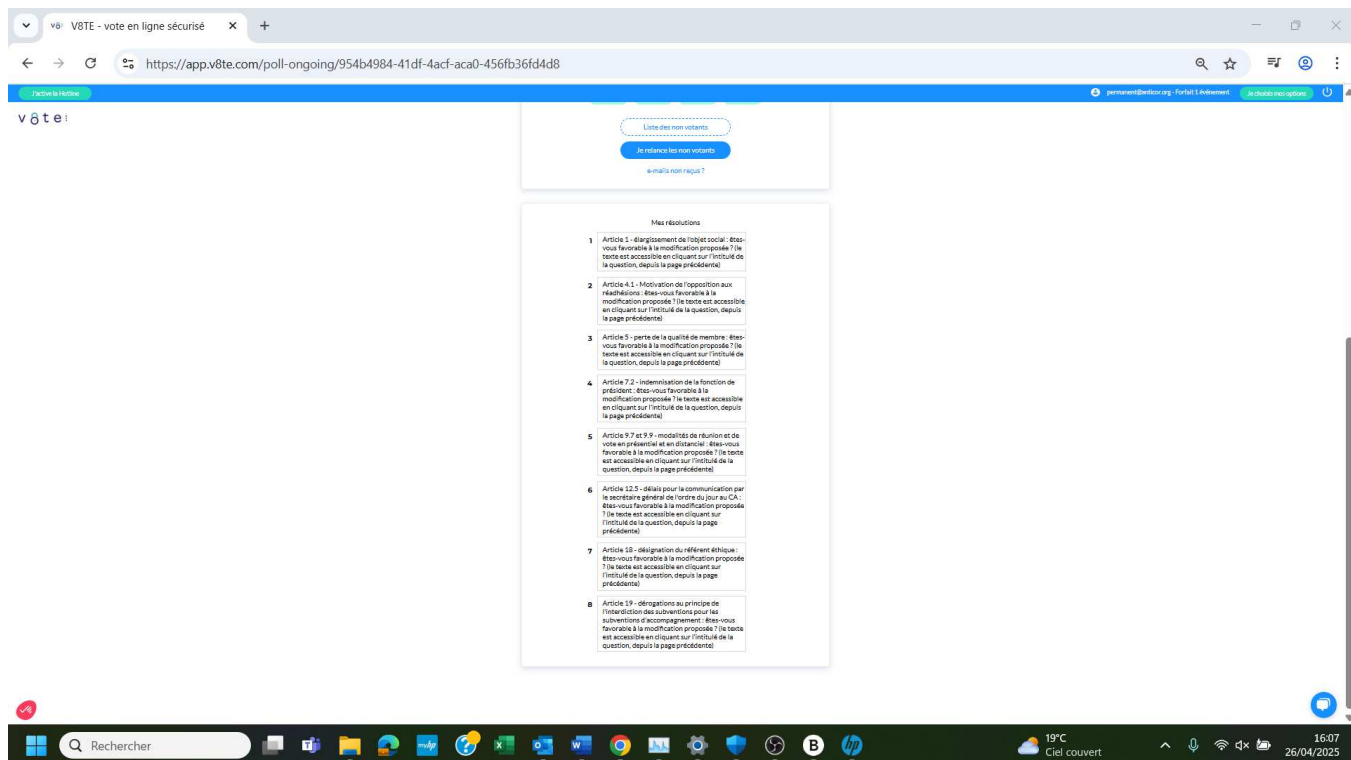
V8TE - vote en ligne sécurisé

https://app.v8te.com/poll-ongoing/954b4984-41df-4acf-aca0-456fb36fd4d8

J'active la Hotline

permanent@anticor.org - Forfait 1 événement

Je choisis mes options

v8te

Liste des non votants

Je relance les non votants

e-mails non reçus ?

Mes résolutions

1 Article 1 - élargissement de l'objet social : êtes-vous favorable à la modification proposée ? (le texte est accessible en cliquant sur l'intitulé de la question, depuis la page précédente)

2 Article 4.1 - Motivation de l'opposition aux réadhésions : êtes-vous favorable à la modification proposée ? (le texte est accessible en cliquant sur l'intitulé de la question, depuis la page précédente)

3 Article 5 - perte de la qualité de membre : êtes-vous favorable à la modification proposée ? (le texte est accessible en cliquant sur l'intitulé de la question, depuis la page précédente)

4 Article 7.2 - indemnisation de la fonction de président : êtes-vous favorable à la modification proposée ? le texte est accessible en cliquant sur l'intitulé de la question, depuis la page précédente)

5 Article 9.7 et 9.9 - modalités de réunion et de vote en présentiel et en distanciel : êtes-vous favorable à la modification proposée ? (le texte est accessible en cliquant sur l'intitulé de la question, depuis la page précédente)

6 Article 12.5 - délais pour la communication par le secrétaire général de l'ordre du jour au CA : êtes-vous favorable à la modification proposée ? (le texte est accessible en cliquant sur l'intitulé de la question, depuis la page précédente)

7 Article 18 - désignation du référent éthique : êtes-vous favorable à la modification proposée ? (le texte est accessible en cliquant sur l'intitulé de la question, depuis la page précédente)

8 Article 19 - dérogations au principe de l'interdiction des subventions pour les subventions d'accompagnement : êtes-vous favorable à la modification proposée ? (le texte est accessible en cliquant sur l'intitulé de la question, depuis la page précédente)

Rechercher

19°C
Ciel couvert

16:07
26/04/2025